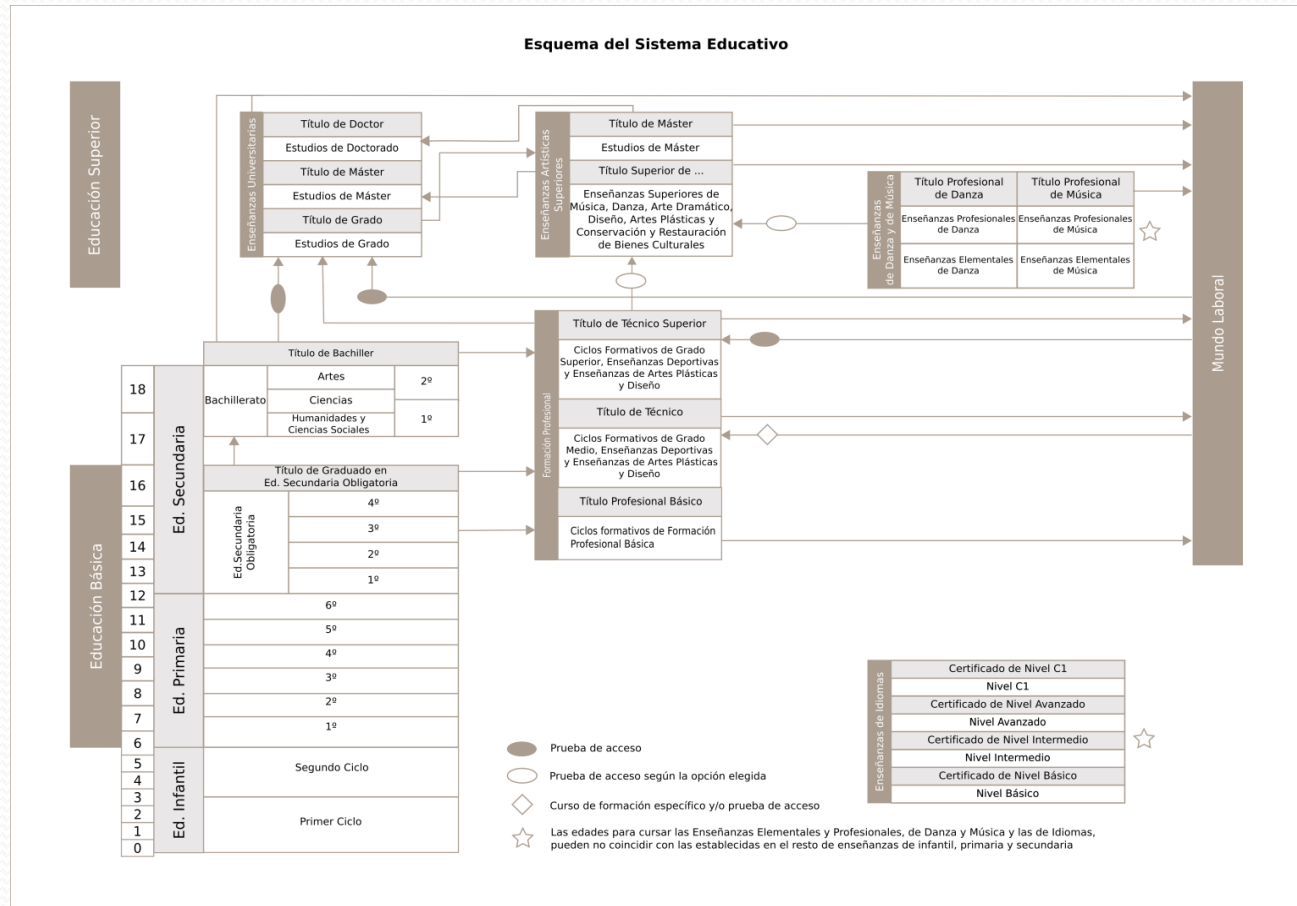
Esquema del Sistema Educativo

Educación Superior

Enseñanzas Universitarias
Título de Doctor
Estudios de Doctorado
Título de Máster
Estudios de Máster
Título de Grado
Estudios de Grado

Enseñanzas Artísticas Superiores
Título de Máster
Estudios de Máster
Título Superior de ...
Enseñanzas Superiores de Música, Danza, Arte Dramático, Diseño, Artes Plásticas y Conservación y Restauración de Bienes Culturales

Enseñanzas de Danza y de Música

| Título Profesional de Danza | Título Profesional de Música |
|---|---|
| Enseñanzas Profesionales de Danza | Enseñanzas Profesionales de Música |
| Enseñanzas Elementales de Danza | Enseñanzas Elementales de Música |

Mundo Laboral

Formación Profesional
Título de Técnico Superior
Ciclos Formativos de Grado Superior, Enseñanzas Deportivas y Enseñanzas de Artes Plásticas y Diseño
Título de Técnico
Ciclos Formativos de Grado Medio, Enseñanzas Deportivas y Enseñanzas de Artes Plásticas y Diseño
Título Profesional Básico
Ciclos formativos de Formación Profesional Básica

Título de Bachiller
Bachillerato
Artes
Ciencias
Humanidades y Ciencias Sociales
2º
1º

Título de Graduado en Ed. Secundaria Obligatoria
Ed.Secundaria Obligatoria
4º
3º
2º
1º

Educación Básica
Ed. Secundaria
Ed. Primaria
6º
5º
4º
3º
2º
1º
Ed. Infantil
Segundo Ciclo
Primer Ciclo

18
17
16
15
14
13
12
11
10
9
8
7
6
5
4
3
2
1
0

Enseñanzas de Idiomas
Certificado de Nivel C1
Nivel C1
Certificado de Nivel Avanzado
Nivel Avanzado
Certificado de Nivel Intermedio
Nivel Intermedio
Certificado de Nivel Básico
Nivel Básico

Prueba de acceso
Prueba de acceso según la opción elegida
Curso de formación específico y/o prueba de acceso
Las edades para cursar las Enseñanzas Elementales y Profesionales, de Danza y Música y las de Idiomas, pueden no coincidir con las establecidas en el resto de enseñanzas de infantil, primaria y secundaria